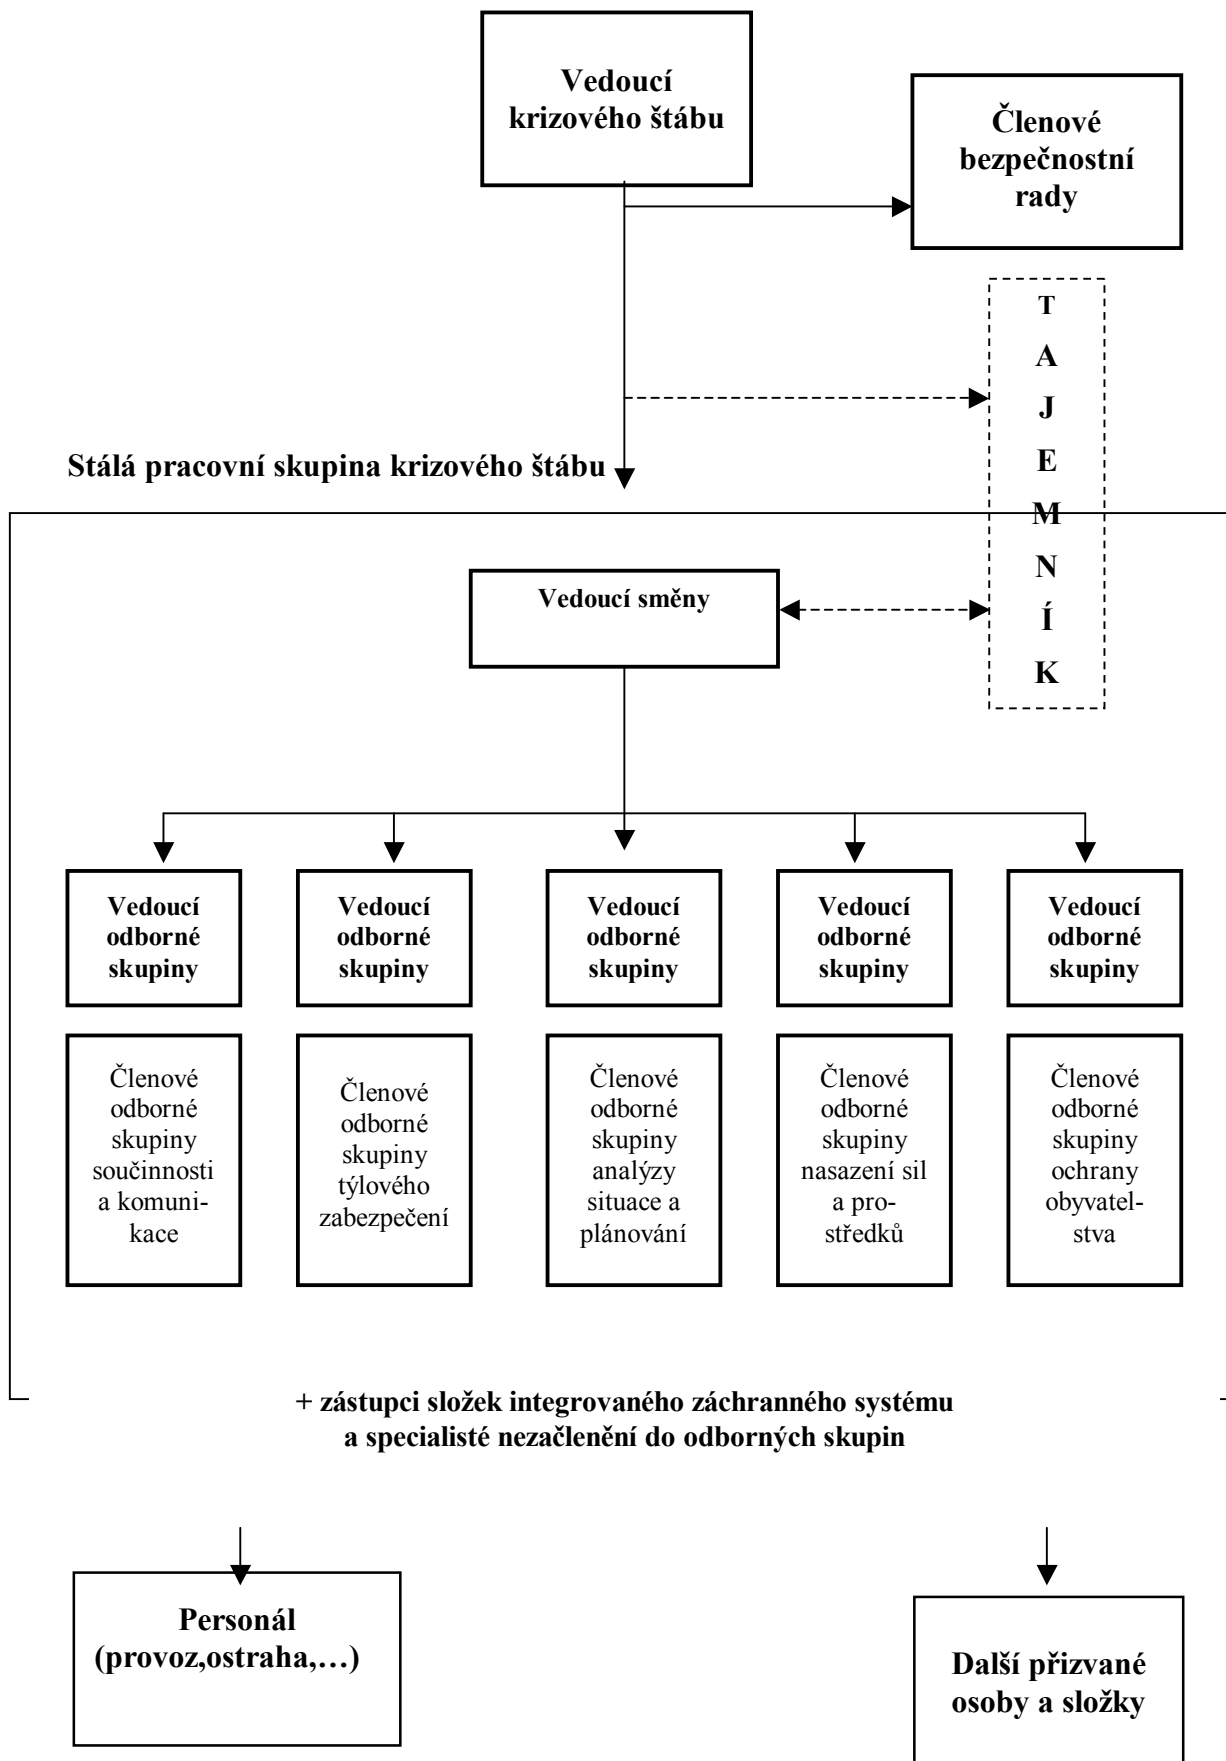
Vedoucí krizového štábu

Členové bezpečnostní rady

T A J E M N Í K

Stálá pracovní skupina krizového štábu

Vedoucí směny

Vedoucí odborné skupiny

Vedoucí odborné skupiny

Vedoucí odborné skupiny

Vedoucí odborné skupiny

Vedoucí odborné skupiny

Členové odborné skupiny součinnosti a komunikace

Členové odborné skupiny týlového zabezpečení

Členové odborné skupiny analýzy situace a plánování

Členové odborné skupiny nasazení sil a prostředků

Členové odborné skupiny ochrany obyvatelstva

+ zástupci složek integrovaného záchranného systému a specialisté nezačlenění do odborných skupin

Personál (provoz,ostraha,…)

Další přizvané osoby a složky